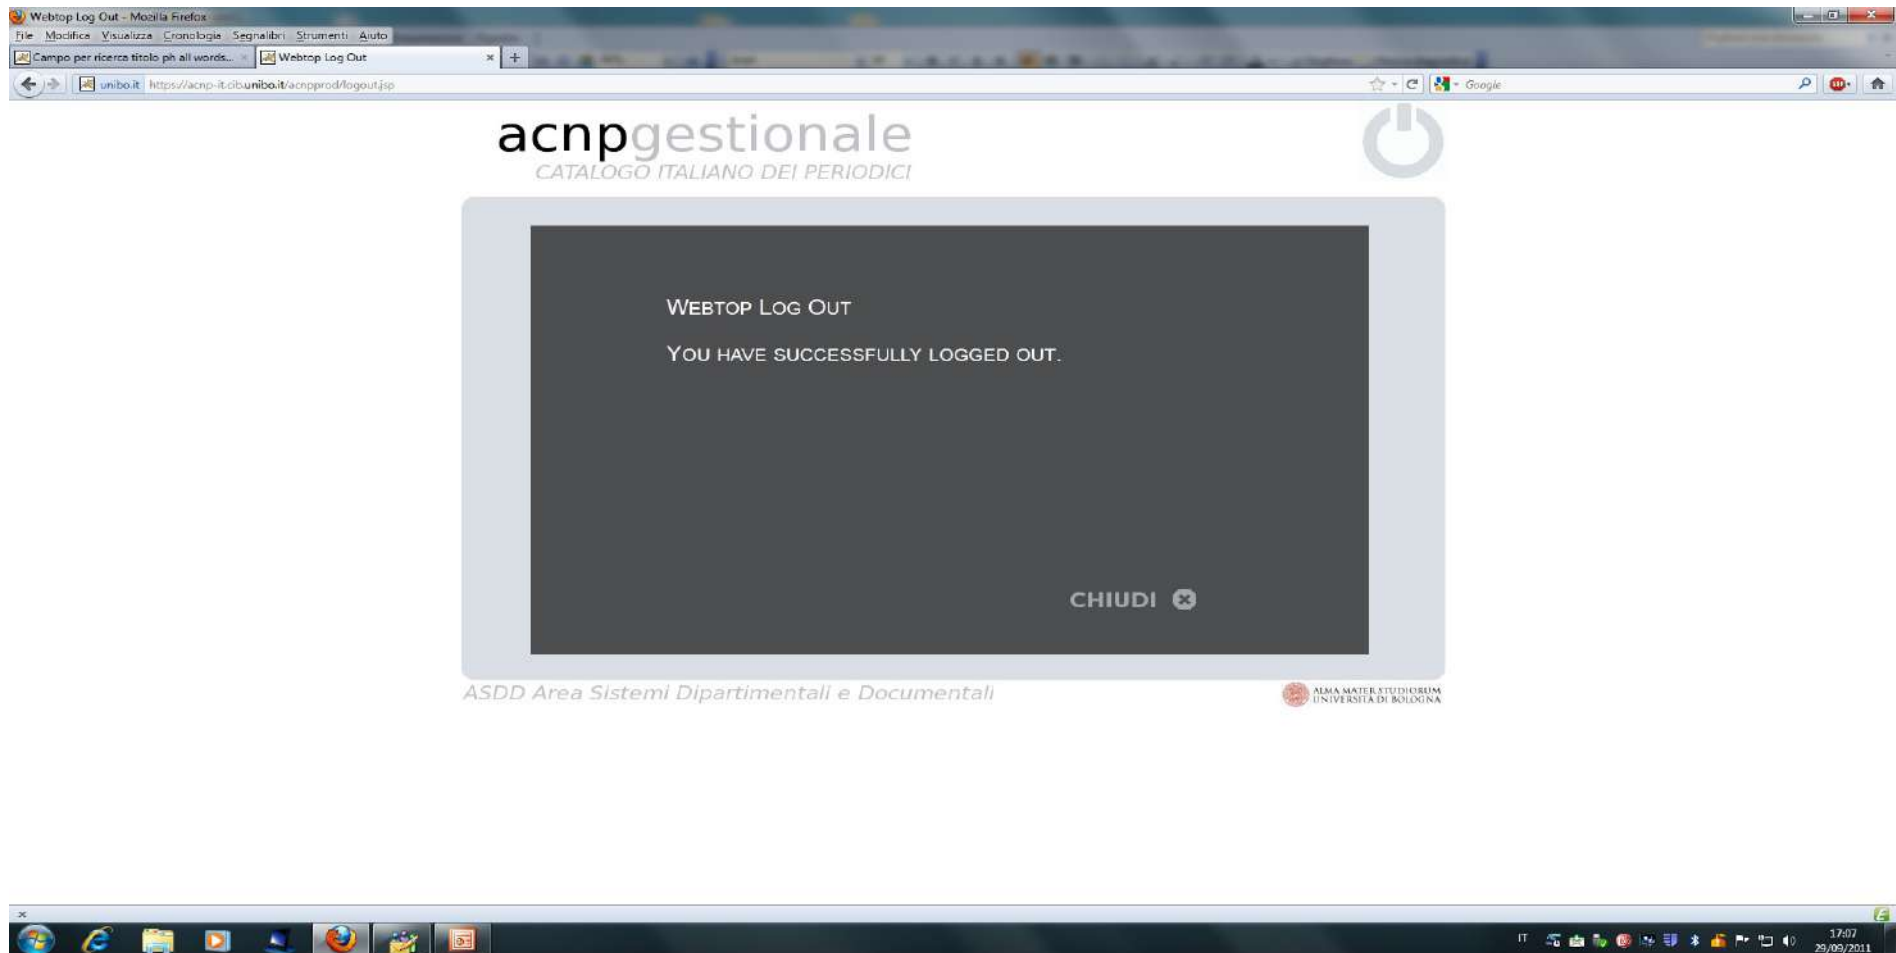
Webtop Log Out - Mozilla Firefox

File Modifica Visualizza Cronologia Segnalibri Strumenti Aiuto

Campo per ricerca titolo ph all words... × Webtop Log Out × +

unibo.it https://acnp-it.cib.unibo.it/acnpprod/logout.jsp

Google

acnpgestionale
CATALOGO ITALIANO DEI PERIODICI

WEBTOP LOG OUT

YOU HAVE SUCCESSFULLY LOGGED OUT.

CHIUDI

ASDD Area Sistemi Dipartimentali e Documentali

ALMA MATER STUDIORUM UNIVERSITÀ DI BOLOGNA

IT

17:07
29/09/2011